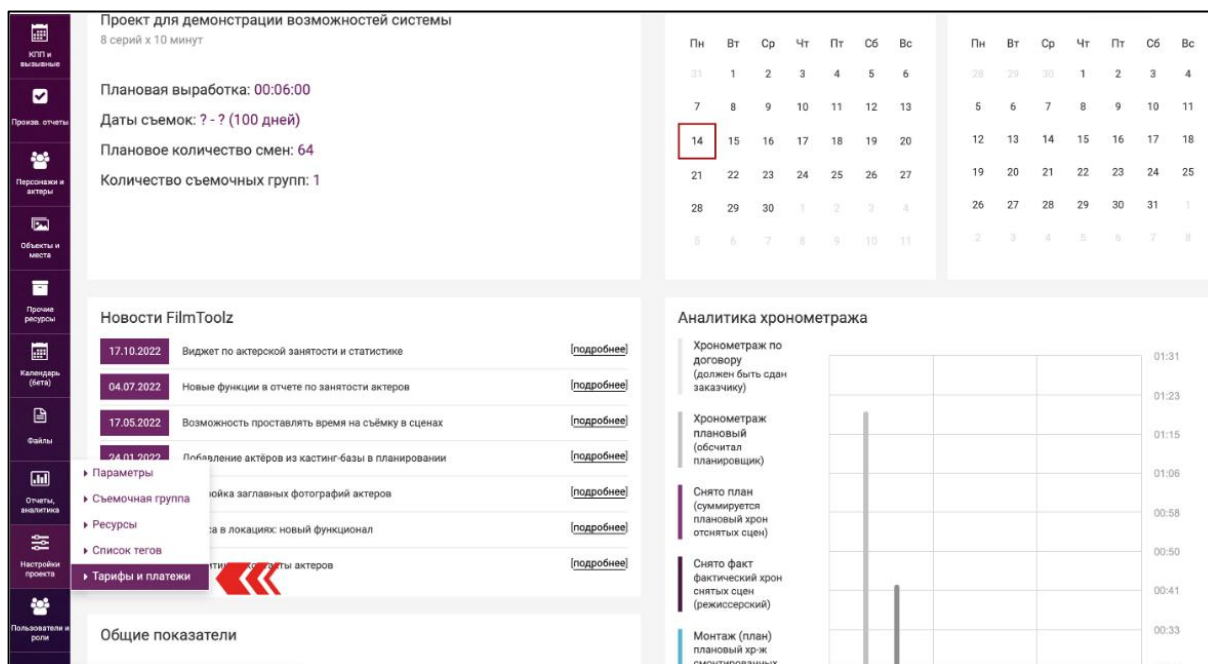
КПП и вызывные

Произв. отчеты

Персонажи и актеры

Объекты и места

Прочие ресурсы

Календарь (бета)

Файлы

Отчеты, аналитика

Настройки проекта

Пользователи и роли

Проект для демонстрации возможностей системы
8 серий х 10 минут

Плановая выработка: 00:06:00

Даты съемок: ? - ? (100 дней)

Плановое количество смен: 64

Количество съемочных групп: 1

| Пн | Вт | Ср | Чт | Пт | Сб | Вс |
|---|---|---|---|---|---|---|
| 31 | 1 | 2 | 3 | 4 | 5 | 6 |
| 7 | 8 | 9 | 10 | 11 | 12 | 13 |
| 14 | 15 | 16 | 17 | 18 | 19 | 20 |
| 21 | 22 | 23 | 24 | 25 | 26 | 27 |
| 28 | 29 | 30 | 1 | 2 | 3 | 4 |
| 5 | 6 | 7 | 8 | 9 | 10 | 11 |

| Пн | Вт | Ср | Чт | Пт | Сб | Вс |
|---|---|---|---|---|---|---|
| 28 | 29 | 30 | 1 | 2 | 3 | 4 |
| 5 | 6 | 7 | 8 | 9 | 10 | 11 |
| 12 | 13 | 14 | 15 | 16 | 17 | 18 |
| 19 | 20 | 21 | 22 | 23 | 24 | 25 |
| 26 | 27 | 28 | 29 | 30 | 31 | 1 |
| 2 | 3 | 4 | 5 | 6 | 7 | 8 |

Новости FilmToolz

17.10.2022 Виджет по актерской занятости и статистике [подробнее]
04.07.2022 Новые функции в отчете по занятости актеров [подробнее]
17.05.2022 Возможность проставлять время на съёмку в сценах [подробнее]
24.01.2022 Добавление актёров из кастинг-базы в планировании [подробнее]
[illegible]ройка заглавных фотографий актеров [подробнее]
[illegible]са в локациях: новый функционал [подробнее]
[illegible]ти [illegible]ты актеров [подробнее]

▸ Параметры
▸ Съемочная группа
▸ Ресурсы
▸ Список тегов
▸ Тарифы и платежи

Аналитика хронометража

Хронометраж по договору (должен быть сдан заказчику)

Хронометраж плановый (обсчитал планировщик)

Снято план (суммируется плановый хрон отснятых сцен)

Снято факт фактический хрон снятых сцен (режиссерский)

Монтаж (план) плановый хр-ж смонтированных

01:31
01:23
01:15
01:06
00:58
00:50
00:41
00:33

Общие показатели